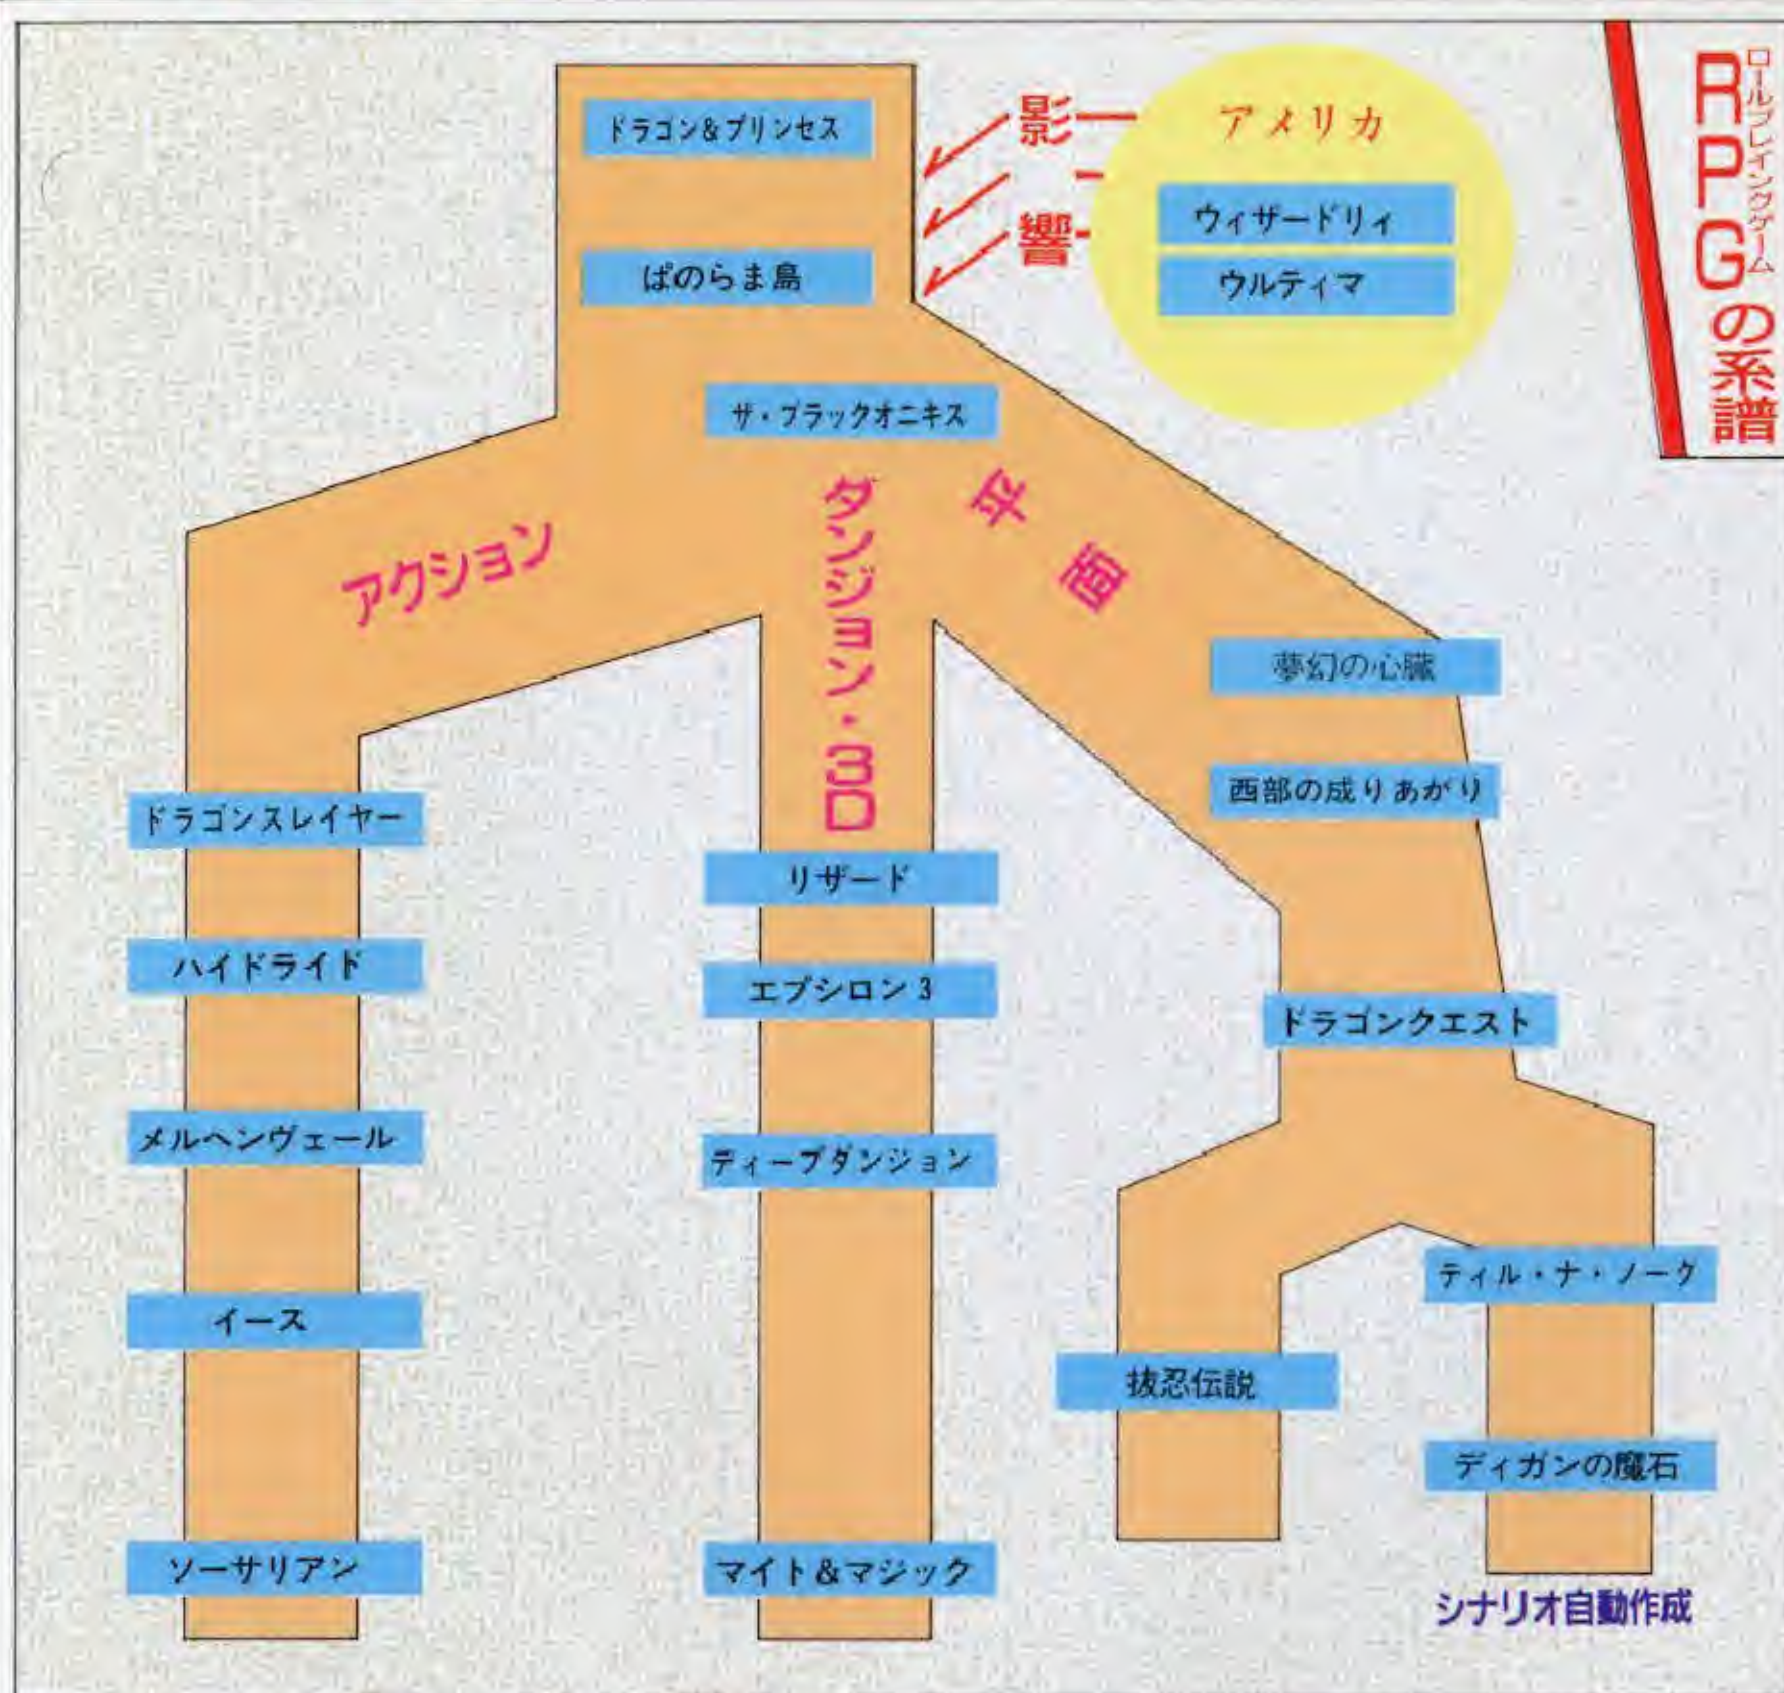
RPG(ロールプレイングゲーム)の系譜

ドラゴン&プリンセス

ぱのらま島

影響

アメリカ

ウィザードリィ

ウルティマ

ザ・ブラックオニキス

アクション

ダンジョン・3D

平面

ドラゴンスレイヤー

ハイドライド

メルヘンヴェール

イース

ソーサリアン

リザード

エプシロン3

ディープダンジョン

マイト&マジック

夢幻の心臓

西部の成りあがり

ドラゴンクエスト

ティル・ナ・ノーグ

抜忍伝説

ディガンの魔石

シナリオ自動作成